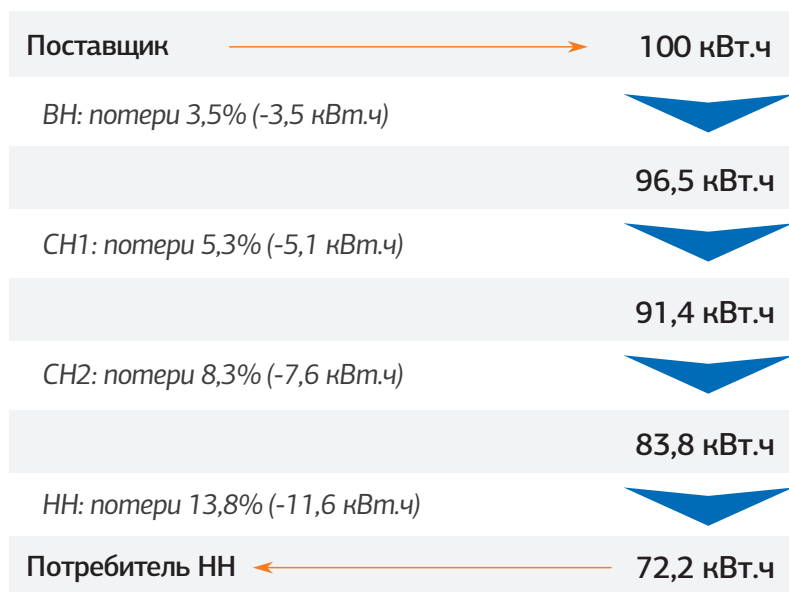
Поставщик 100 кВт.ч

ВН: потери 3,5% (-3,5 кВт.ч)

96,5 кВт.ч

СН1: потери 5,3% (-5,1 кВт.ч)

91,4 кВт.ч

СН2: потери 8,3% (-7,6 кВт.ч)

83,8 кВт.ч

НН: потери 13,8% (-11,6 кВт.ч)

Потребитель НН 72,2 кВт.ч